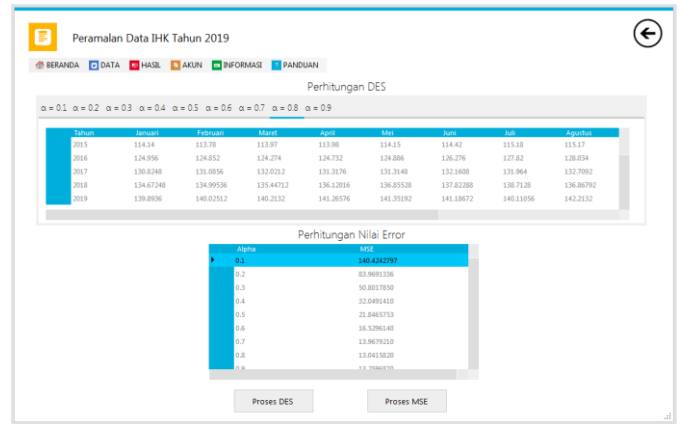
Peramalan Data IHK Tahun 2019

BERANDA DATA HASIL AKUN INFORMASI PANDUAN

Perhitungan DES

α = 0.1 α = 0.2 α = 0.3 α = 0.4 α = 0.5 α = 0.6 α = 0.7 α = 0.8 α = 0.9

| Tahun | Januari | Februari | Maret | April | Mei | Juni | Juli | Agustus |
|---|---|---|---|---|---|---|---|---|
| 2015 | 114.14 | 113.78 | 113.97 | 113.98 | 114.15 | 114.42 | 115.18 | 115.17 |
| 2016 | 124.956 | 124.852 | 124.274 | 124.732 | 124.886 | 126.276 | 127.82 | 128.834 |
| 2017 | 130.8248 | 131.0856 | 132.0212 | 131.3176 | 131.3148 | 132.1608 | 131.964 | 132.7092 |
| 2018 | 134.67248 | 134.99536 | 135.44712 | 136.12016 | 136.85528 | 137.82288 | 138.7128 | 136.86792 |
| 2019 | 139.8936 | 140.02512 | 140.2132 | 141.26576 | 141.35192 | 141.18672 | 140.11056 | 142.2132 |

Perhitungan Nilai Error

| Alpha | MSE |
|---|---|
| 0.1 | 140.4242797 |
| 0.2 | 83.9681336 |
| 0.3 | 50.8017850 |
| 0.4 | 32.0491410 |
| 0.5 | 21.8465753 |
| 0.6 | 16.5296140 |
| 0.7 | 13.9679210 |
| 0.8 | 13.0415820 |
| 0.9 | 13.7586570 |

Proses DES Proses MSE